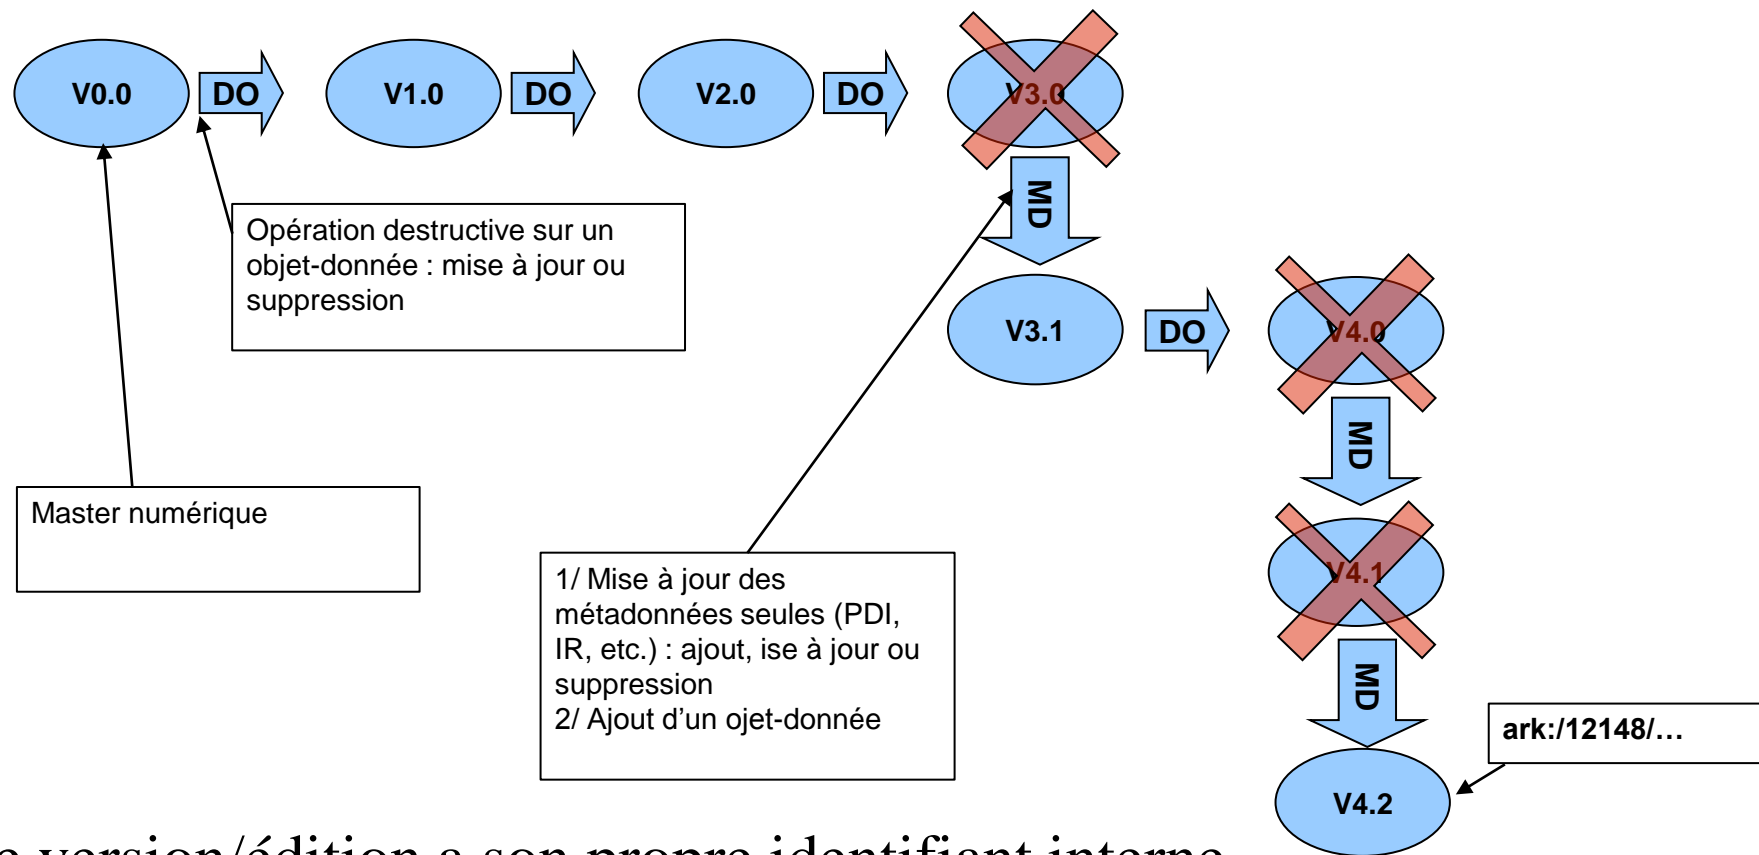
V0.0

DO

V1.0

DO

V2.0

DO

V3.0

MD

V3.1

DO

V4.0

MD

V4.1

MD

V4.2

Opération destructive sur un objet-donnée : mise à jour ou suppression

Master numérique

1/ Mise à jour des métadonnées seules (PDI, IR, etc.) : ajout, ise à jour ou suppression
2/ Ajout d’un ojet-donnée

ark:/12148/…

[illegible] version/édition a son propre identifiant interne